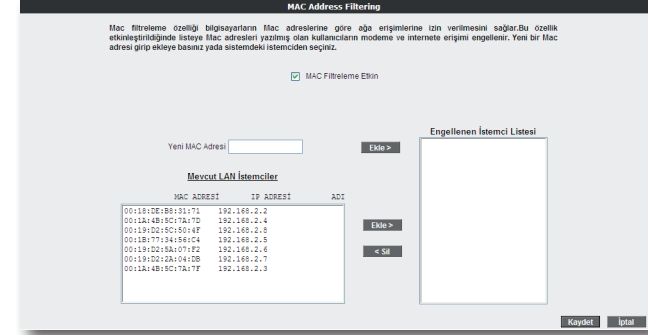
MAC Address Filtering

Mac filtreleme özelliği bilgisayarların Mac adreslerine göre ağa erişimlerine izin verilmesini sağlar.Bu özellik etkinleştirildiğinde listeye Mac adresleri yazılmış olan kullanıcıların modeme ve internete erişimi engellenir. Yeni bir Mac adresi girip ekleye basınız yada sistemdeki istemciden seçiniz.

☑ MAC Filtreleme Etkin

Yeni MAC Adresi

Ekle >

Engellenen İstemci Listesi

Mevcut LAN İstemciler

| MAC ADRESİ | IP ADRESİ | ADI |
|---|---|---|
| 00:18:DE:B8:31:71 | 192.168.2.2 | |
| 00:1A:4B:5C:7A:7D | 192.168.2.4 | |
| 00:19:D2:5C:50:4F | 192.168.2.8 | |
| 00:1B:77:34:56:C4 | 192.168.2.5 | |
| 00:19:D2:5A:07:F2 | 192.168.2.6 | |
| 00:19:D2:2A:04:DB | 192.168.2.7 | |
| 00:1A:4B:5C:7A:7F | 192.168.2.3 | |

Ekle >

< Sil

Kaydet İptal